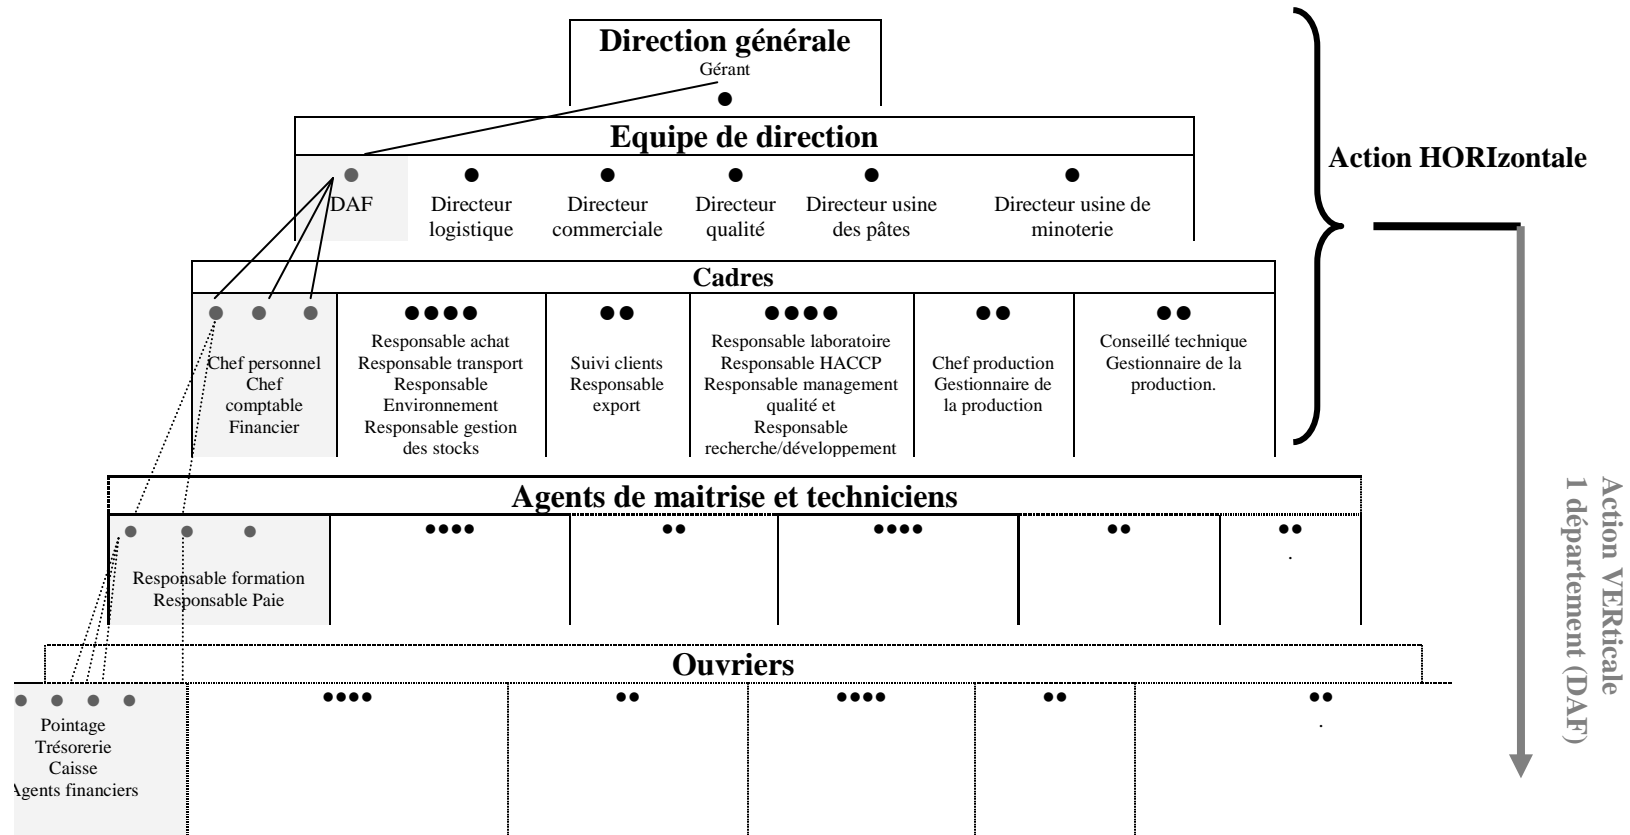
Direction générale
Gérant

Equipe de direction

DAF

Directeur logistique

Directeur commerciale

Directeur qualité

Directeur usine des pâtes

Directeur usine de minoterie

Action HORIzontale

Cadres

Chef personnel
Chef comptable
Financier

Responsable achat
Responsable transport
Responsable Environnement
Responsable gestion des stocks

Suivi clients
Responsable export

Responsable laboratoire
Responsable HACCP
Responsable management qualité et
Responsable recherche/développement

Chef production
Gestionnaire de la production

Conseillé technique
Gestionnaire de la production.

Agents de maitrise et techniciens

Responsable formation
Responsable Paie

Ouvriers

Pointage
Trésorerie
Caisse
Agents financiers

Action VERTicale
1 département (DAF)